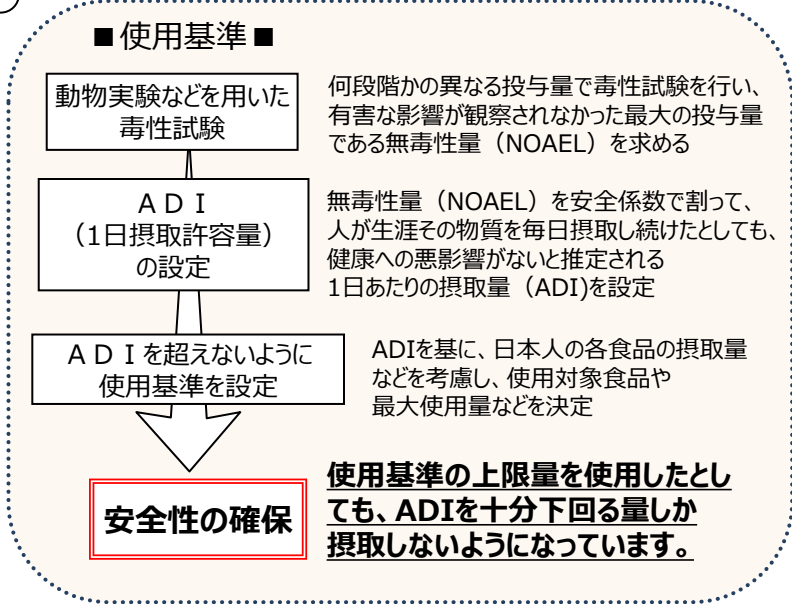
■使用基準■

動物実験などを用いた毒性試験

何段階かの異なる投与量で毒性試験を行い、有害な影響が観察されなかった最大の投与量である無毒性量（NOAEL）を求める

ＡＤＩ
（1日摂取許容量）
の設定

無毒性量（NOAEL）を安全係数で割って、人が生涯その物質を毎日摂取し続けたとしても、健康への悪影響がないと推定される1日あたりの摂取量（ADI)を設定

ＡＤＩを超えないように使用基準を設定

ADIを基に、日本人の各食品の摂取量などを考慮し、使用対象食品や最大使用量などを決定

安全性の確保

使用基準の上限量を使用したとしても、ADIを十分下回る量しか摂取しないようになっています。